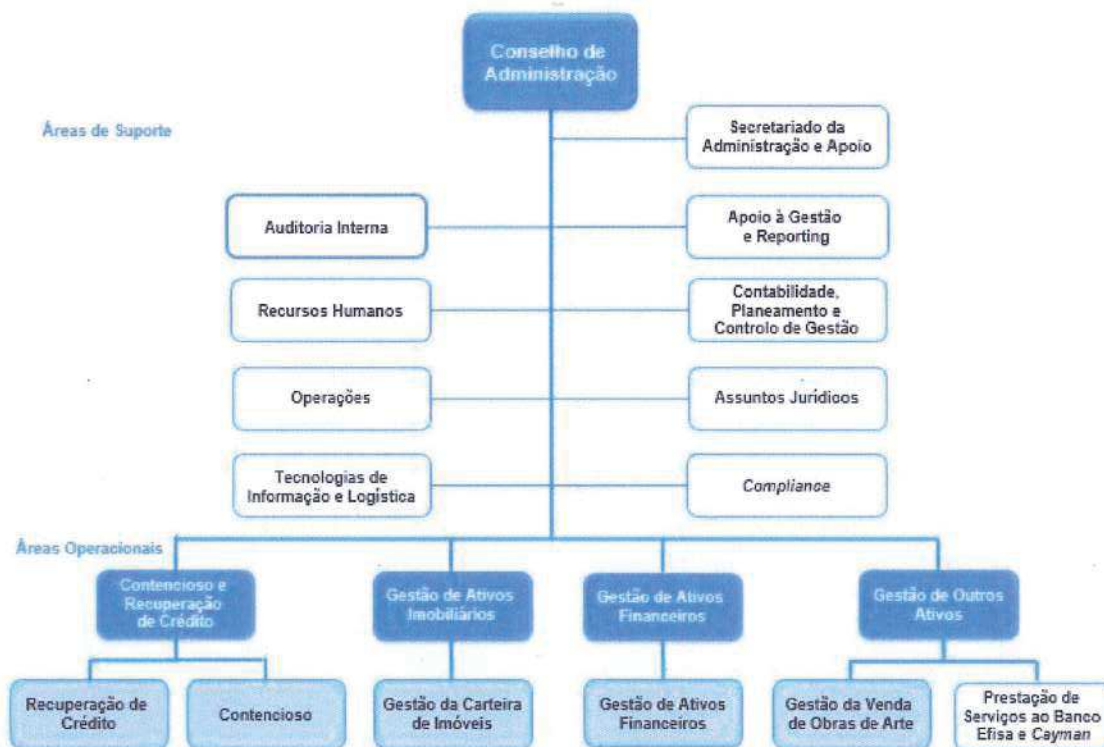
Conselho de Administração

Áreas de Suporte

Secretariado da Administração e Apoio

Auditoria Interna

Apoio à Gestão e Reporting

Recursos Humanos

Contabilidade, Planeamento e Controlo de Gestão

Operações

Assuntos Jurídicos

Tecnologias de Informação e Logística

Compliance

Áreas Operacionais

Contencioso e Recuperação de Crédito

Gestão de Ativos Imobiliários

Gestão de Ativos Financeiros

Gestão de Outros Ativos

Recuperação de Crédito

Contencioso

Gestão da Carteira de Imóveis

Gestão de Ativos Financeiros

Gestão da Venda de Obras de Arte

Prestação de Serviços ao Banco Efisa e Cayman